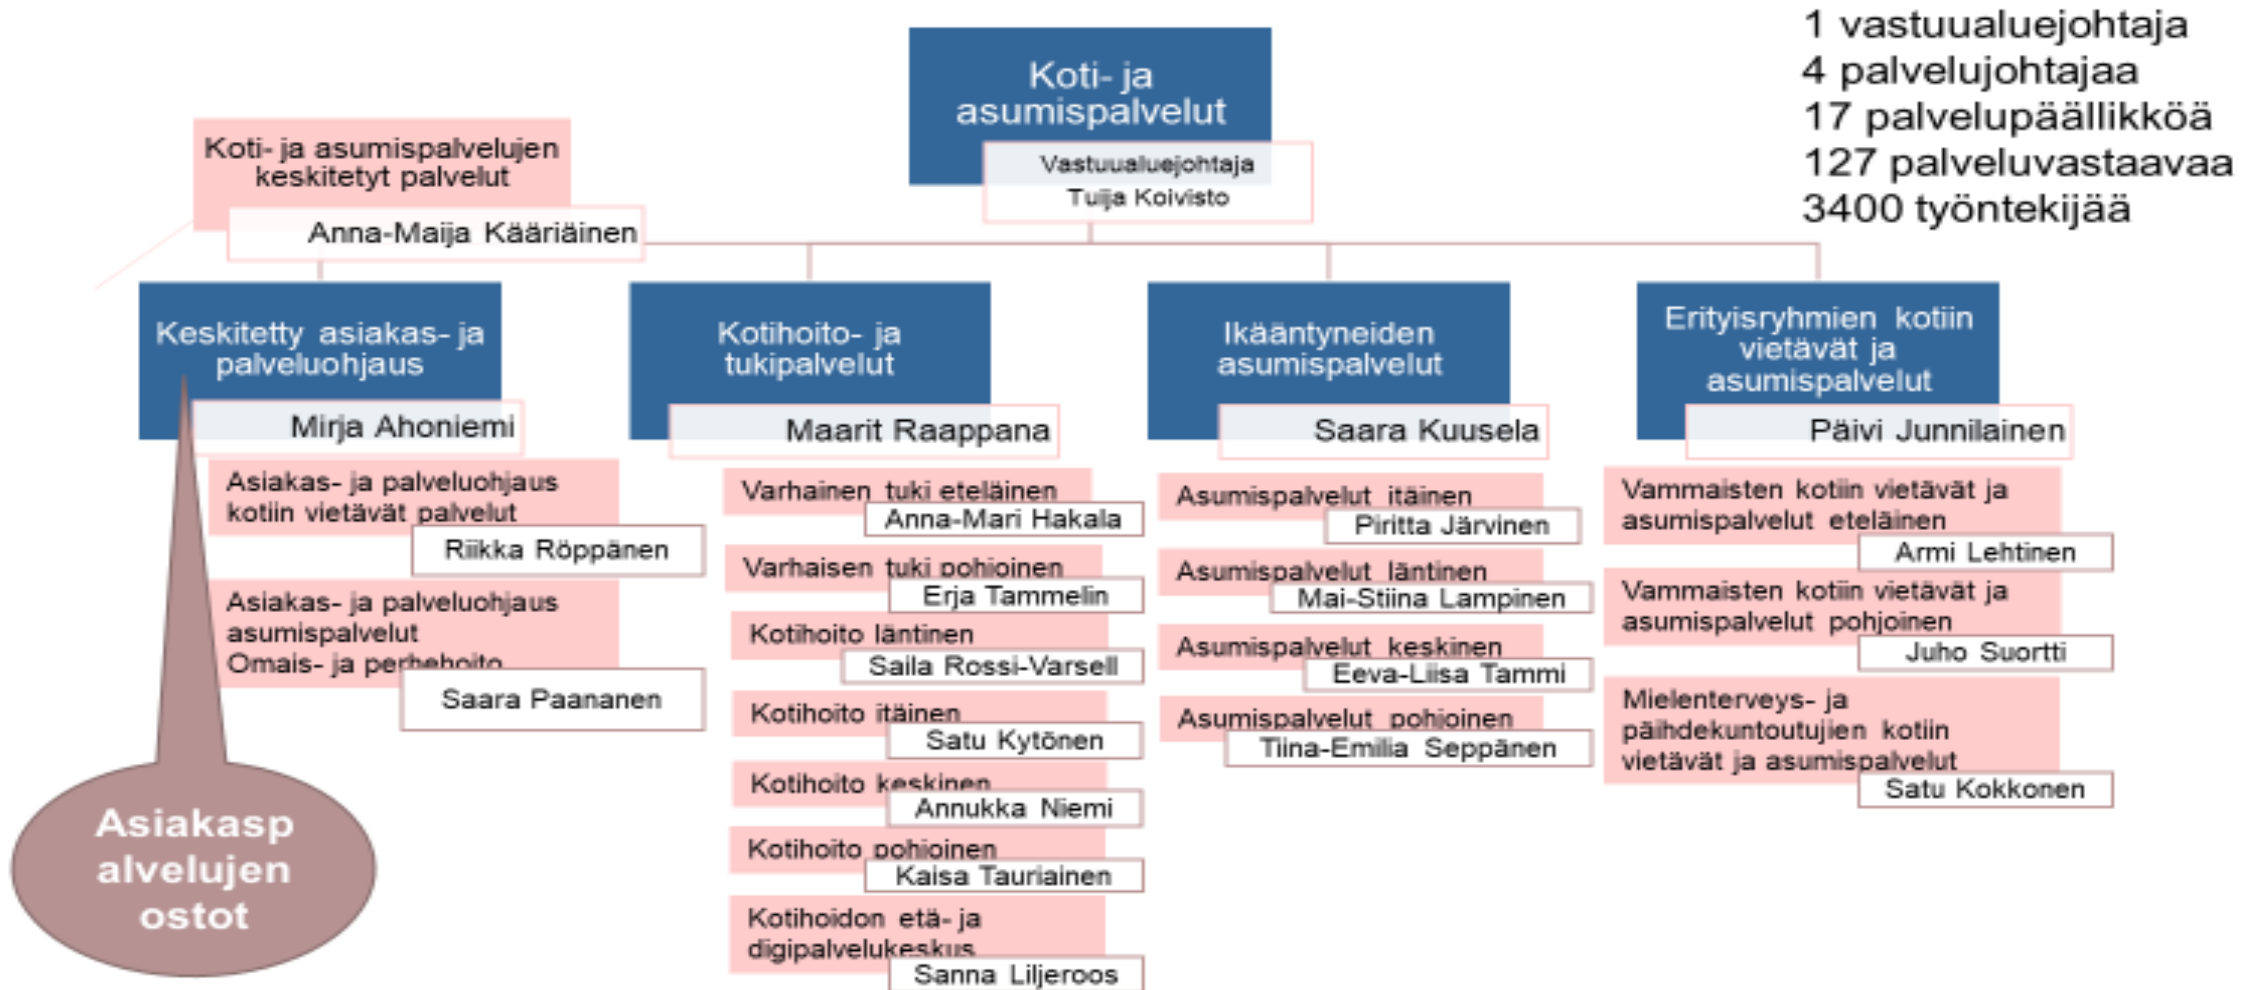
Koti- ja asumispalvelut
Vastuualuejohtaja
Tuija Koivisto

1 vastuualuejohtaja
4 palvelujohtajaa
17 palvelupäällikköä
127 palveluvastaavaa
3400 työntekijää

Koti- ja asumispalvelujen keskitetyt palvelut
Anna-Maija Kääriäinen

Keskitetty asiakas- ja palveluohjaus
Mirja Ahoniemi

Asiakas- ja palveluohjaus kotiin vietävät palvelut
Riikka Röppänen

Asiakas- ja palveluohjaus asumispalvelut
Omais- ja perhehoito
Saara Paananen

Asiakaspalvelujen ostot

Kotihoito- ja tukipalvelut
Maarit Raappana

Varhainen tuki eteläinen
Anna-Mari Hakala

Varhaisen tuki pohjoinen
Erja Tammelin

Kotihoito läntinen
Saila Rossi-Varsell

Kotihoito itäinen
Satu Kytönen

Kotihoito keskinen
Annukka Niemi

Kotihoito pohjoinen
Kaisa Tauriainen

Kotihoidon etä- ja digipalvelukeskus
Sanna Liljeroos

Ikääntyneiden asumispalvelut
Saara Kuusela

Asumispalvelut itäinen
Piritta Järvinen

Asumispalvelut läntinen
Mai-Stiina Lampinen

Asumispalvelut keskinen
Eeva-Liisa Tammi

Asumispalvelut pohjoinen
Tiina-Emilia Seppänen

Erityisryhmien kotiin vietävät ja asumispalvelut
Päivi Junnilainen

Vammaisten kotiin vietävät ja asumispalvelut eteläinen
Armi Lehtinen

Vammaisten kotiin vietävät ja asumispalvelut pohjoinen
Juho Suortti

Mielenterveys- ja päihdekuntoutujien kotiin vietävät ja asumispalvelut
Satu Kokkonen